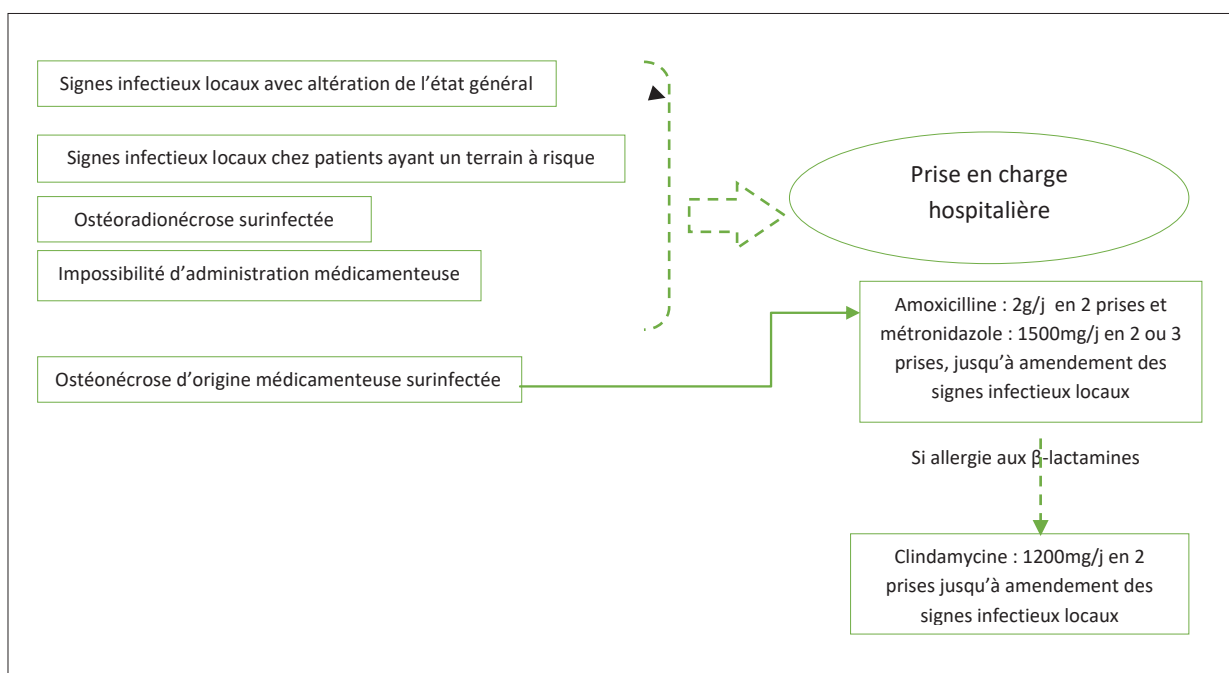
Signes infectieux locaux avec altération de l'état général

Signes infectieux locaux chez patients ayant un terrain à risque

Ostéoradionécrose surinfectée

Impossibilité d'administration médicamenteuse

Prise en charge hospitalière

Ostéonécrose d'origine médicamenteuse surinfectée

Amoxicilline : 2g/j en 2 prises et métronidazole : 1500mg/j en 2 ou 3 prises, jusqu'à amendement des signes infectieux locaux

Si allergie aux β-lactamines

Clindamycine : 1200mg/j en 2 prises jusqu'à amendement des signes infectieux locaux